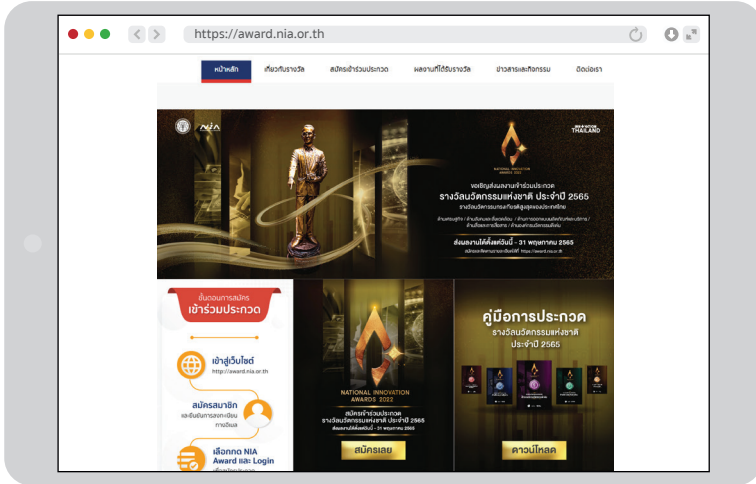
https://award.nia.or.th

หน้าหลัก เกี่ยวกับรางวัล สมัครเข้าร่วมประกวด ผลงานที่ได้รับรางวัล ข่าวสารและกิจกรรม ติดต่อเรา

NIA

THAILAND

NATIONAL INNOVATION AWARDS 2022

ขอเชิญส่งผลงานเข้าร่วมประกวด
รางวัลนวัตกรรมแห่งชาติ ประจำปี 2565
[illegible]

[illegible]

ส่งผลงานได้ตั้งแต่วันนี้ - 31 พฤษภาคม 2565
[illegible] https://award.nia.or.th

ขั้นตอนการสมัคร
เข้าร่วมประกวด

เข้าสู่เว็บไซต์
http://award.nia.or.th

สมัครสมาชิก
และยืนยันการลงทะเบียนทางอีเมล

เลือกกด NIA Award และ Login
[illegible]

NATIONAL INNOVATION AWARDS 2022

สมัครเข้าร่วมประกวด
รางวัลนวัตกรรมแห่งชาติ ประจำปี 2565
ส่งผลงานได้ตั้งแต่วันนี้ - 31 พฤษภาคม 2565

สมัครเลย

คู่มือการประกวด
รางวัลนวัตกรรมแห่งชาติ
ประจำปี 2565

ดาวน์โหลด